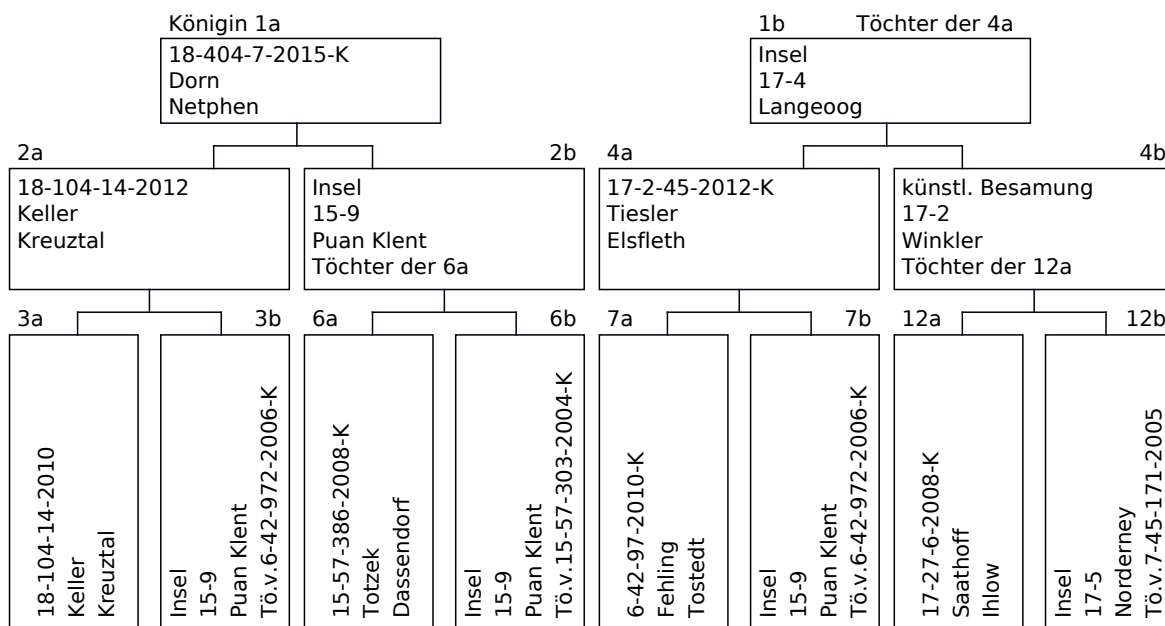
Königin 1a
18-404-7-2015-K
Dorn
Netphen

1b Töchter der 4a
Insel
17-4
Langeoog

2a
18-104-14-2012
Keller
Kreuztal

2b
Insel
15-9
Puan Klent
Töchter der 6a

4a
17-2-45-2012-K
Tiesler
Elsfleth

4b
künstl. Besamung
17-2
Winkler
Töchter der 12a

3a
18-104-14-2010
Keller
Kreuztal

3b
Insel
15-9
Puan Klent
Tö.v.6-42-972-2006-K

6a
15-57-386-2008-K
Totzek
Dassendorf

6b
Insel
15-9
Puan Klent
Tö.v.15-57-303-2004-K

7a
6-42-97-2010-K
Fehling
Tostedt

7b
Insel
15-9
Puan Klent
Tö.v.6-42-972-2006-K

12a
17-27-6-2008-K
Saathoff
Ihlow

12b
Insel
17-5
Norderney
Tö.v.7-45-171-2005